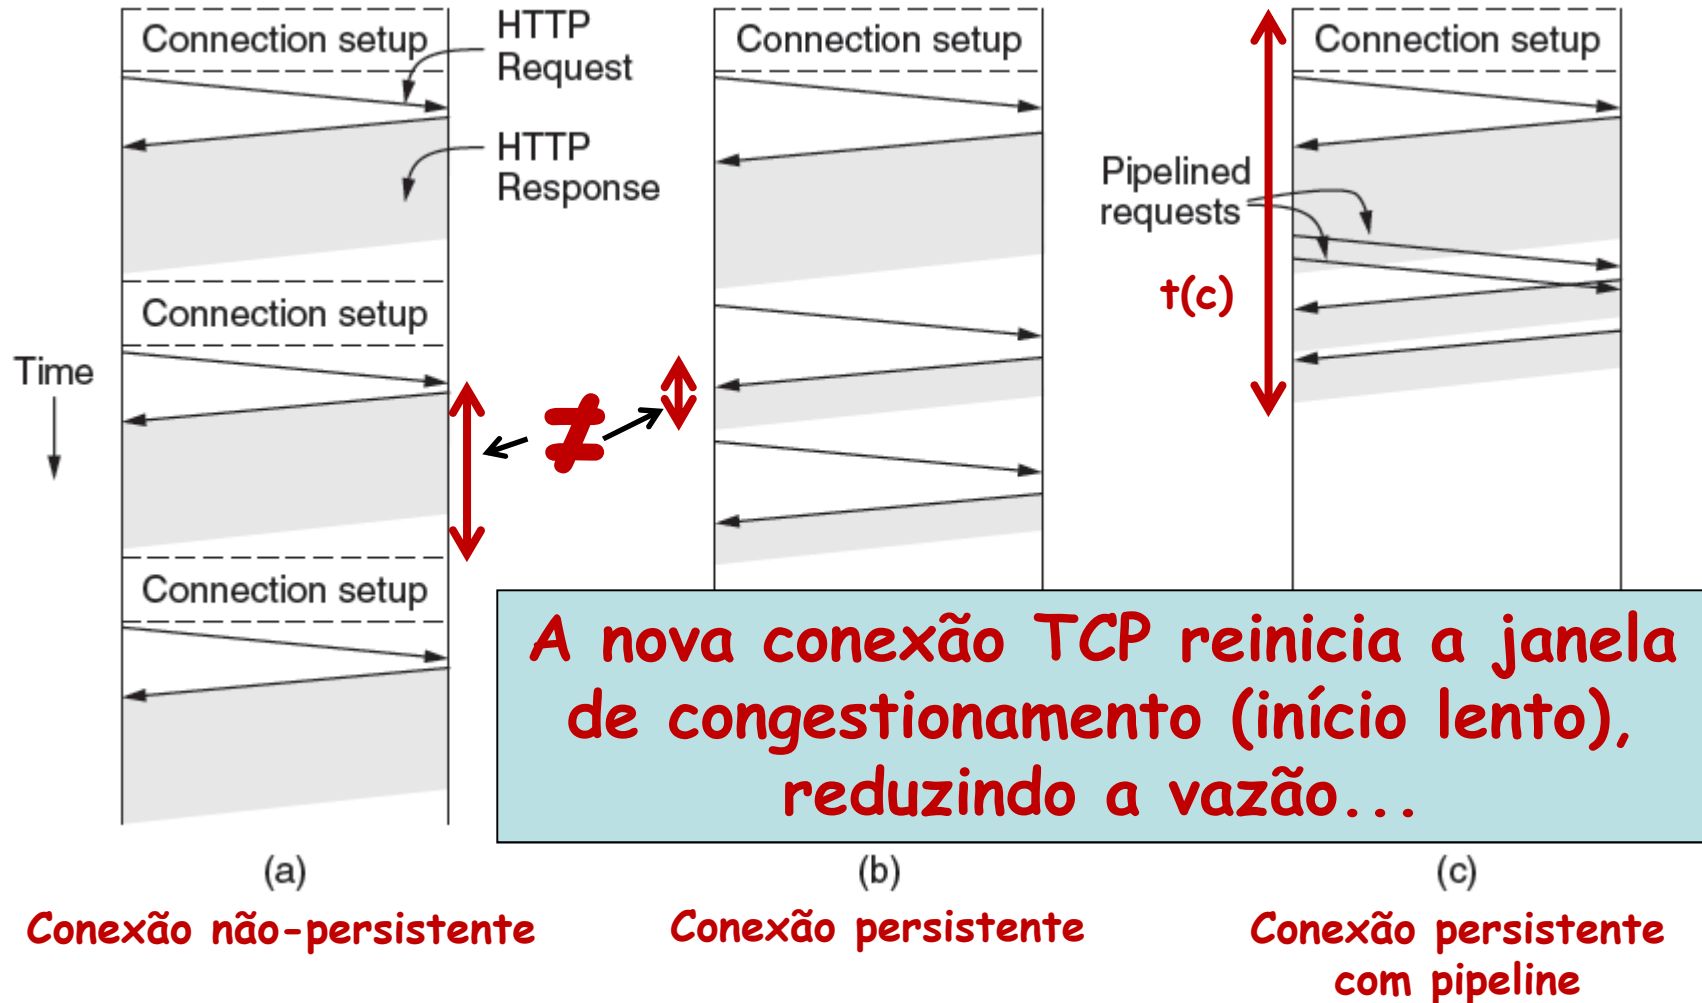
Connection setup

HTTP Request

HTTP Response

Connection setup

Time

Connection setup

$\neq$

Connection setup

Connection setup

Pipelined requests

t(c)

A nova conexão TCP reinicia a janela de congestionamento (início lento), reduzindo a vazão...

(a)

Conexão não-persistente

(b)

Conexão persistente

(c)

Conexão persistente com pipeline